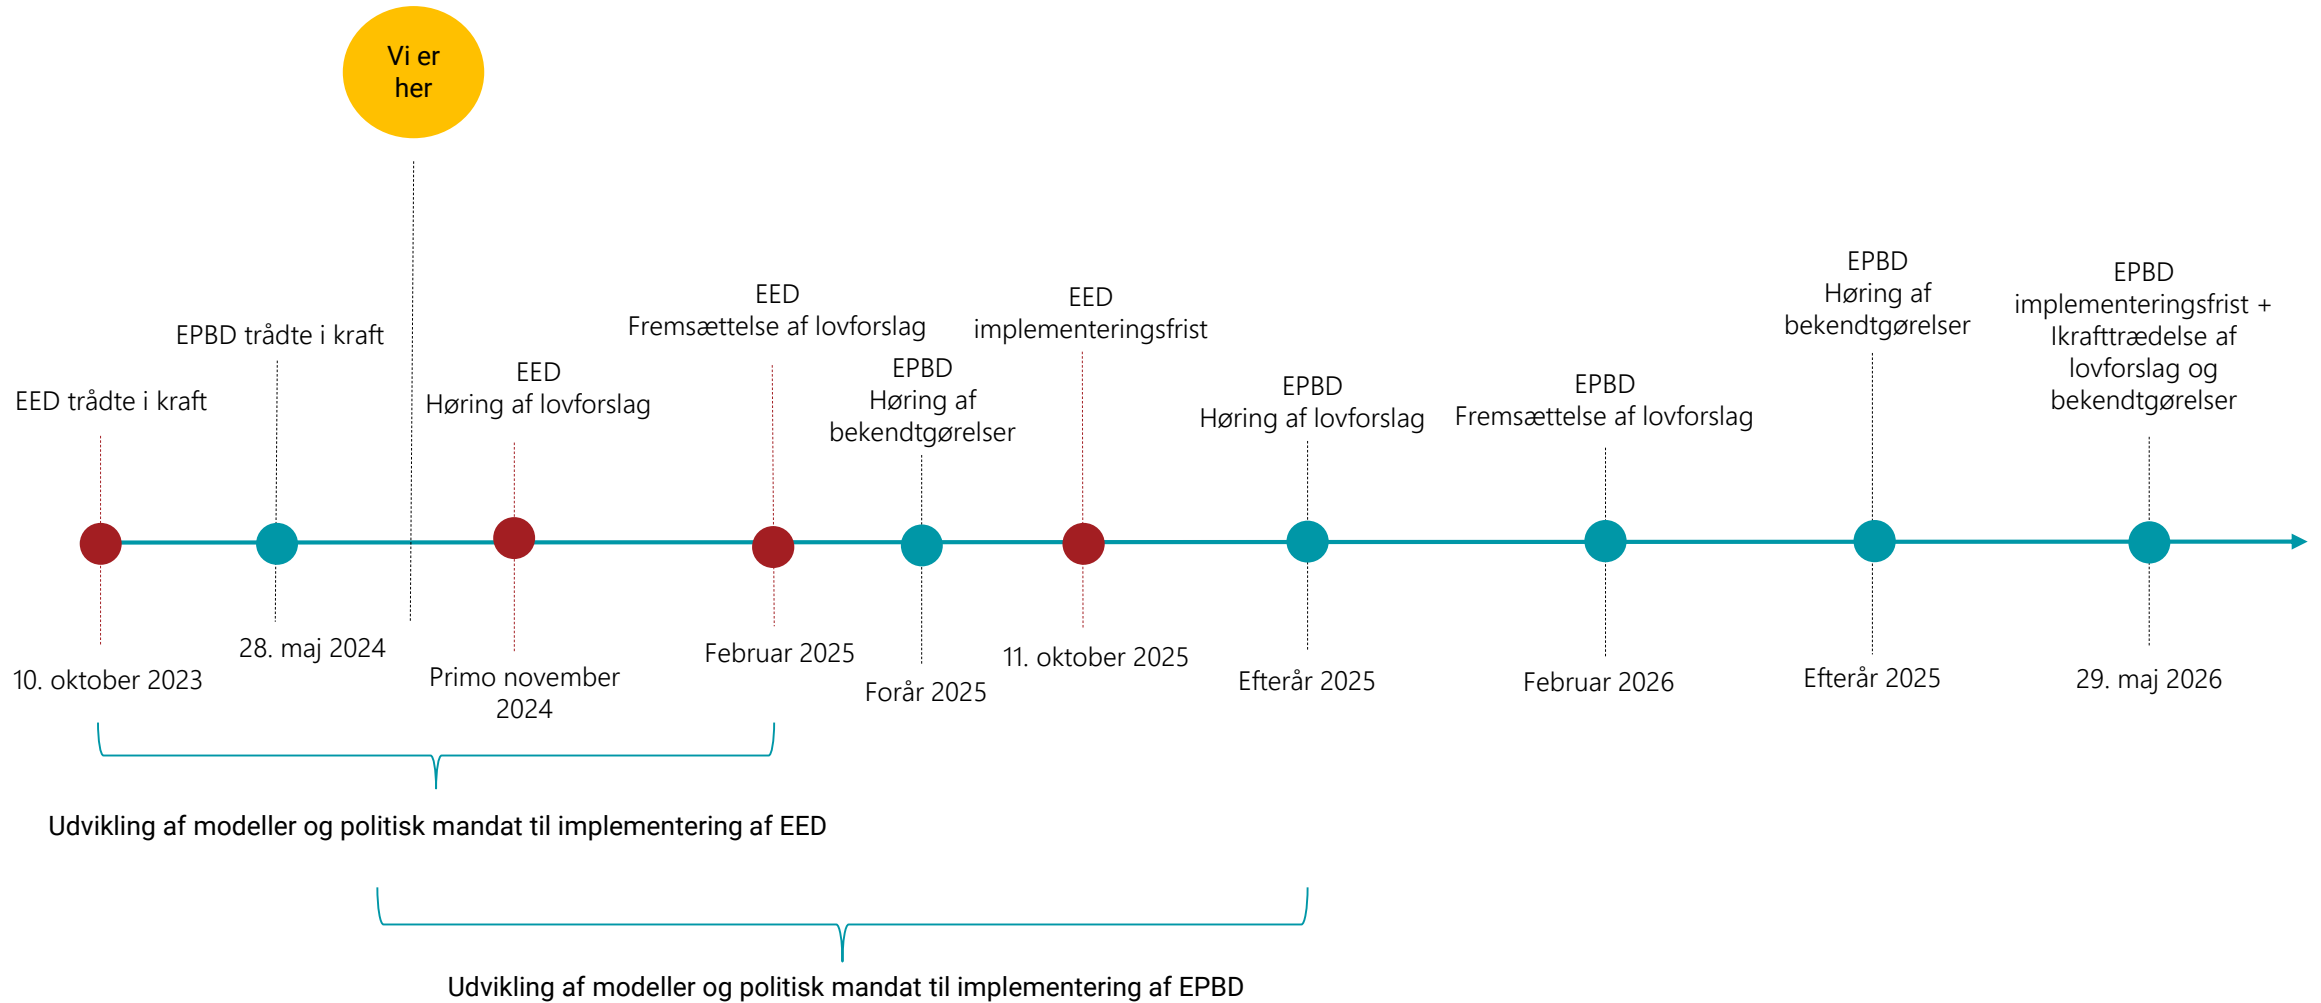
Vi er her

EED trådte i kraft

10. oktober 2023

EPBD trådte i kraft

28. maj 2024

EED
Høring af lovforslag

Primo november 2024

EED
Fremsættelse af lovforslag

Februar 2025

EPBD
Høring af bekendtgørelser

Forår 2025

EED
implementeringsfrist

11. oktober 2025

EPBD
Høring af lovforslag

Efterår 2025

EPBD
Fremsættelse af lovforslag

Februar 2026

EPBD
Høring af bekendtgørelser

Efterår 2025

EPBD
implementeringsfrist + Ikrafttrædelse af lovforslag og bekendtgørelser

29. maj 2026

Udvikling af modeller og politisk mandat til implementering af EED

Udvikling af modeller og politisk mandat til implementering af EPBD